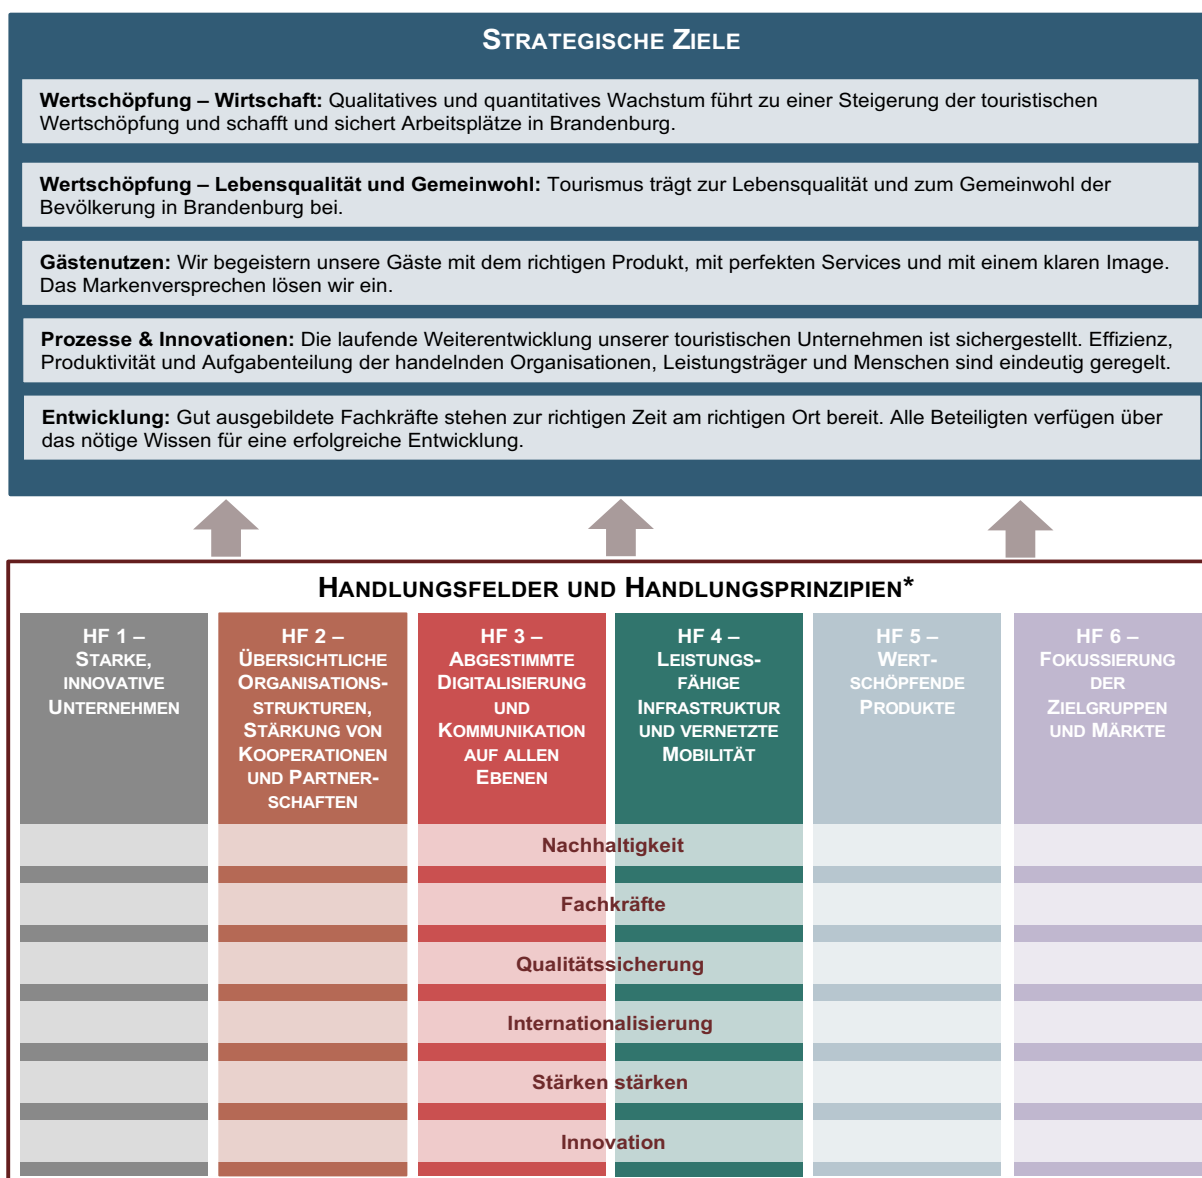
STRATEGISCHE ZIELE

**Wertschöpfung – Wirtschaft:** Qualitatives und quantitatives Wachstum führt zu einer Steigerung der touristischen Wertschöpfung und schafft und sichert Arbeitsplätze in Brandenburg.

**Wertschöpfung – Lebensqualität und Gemeinwohl:** Tourismus trägt zur Lebensqualität und zum Gemeinwohl der Bevölkerung in Brandenburg bei.

**Gästenutzen:** Wir begeistern unsere Gäste mit dem richtigen Produkt, mit perfekten Services und mit einem klaren Image. Das Markenversprechen lösen wir ein.

**Prozesse & Innovationen:** Die laufende Weiterentwicklung unserer touristischen Unternehmen ist sichergestellt. Effizienz, Produktivität und Aufgabenteilung der handelnden Organisationen, Leistungsträger und Menschen sind eindeutig geregelt.

**Entwicklung:** Gut ausgebildete Fachkräfte stehen zur richtigen Zeit am richtigen Ort bereit. Alle Beteiligten verfügen über das nötige Wissen für eine erfolgreiche Entwicklung.

HANDLUNGSFELDER UND HANDLUNGSPRINZIPIEN*

HF 1 – STARKE, INNOVATIVE UNTERNEHMEN

HF 2 – ÜBERSICHTLICHE ORGANISATIONS-STRUKTUREN, STÄRKUNG VON KOOPERATIONEN UND PARTNER-SCHAFTEN

HF 3 – ABGESTIMMTE DIGITALISIERUNG UND KOMMUNIKATION AUF ALLEN EBENEN

HF 4 – LEISTUNGS-FÄHIGE INFRASTRUKTUR UND VERNETZTE MOBILITÄT

HF 5 – WERT-SCHÖPFENDE PRODUKTE

HF 6 – FOKUSSIERUNG DER ZIELGRUPPEN UND MÄRKTE

Nachhaltigkeit

Fachkräfte

Qualitätssicherung

Internationalisierung

Stärken stärken

Innovation